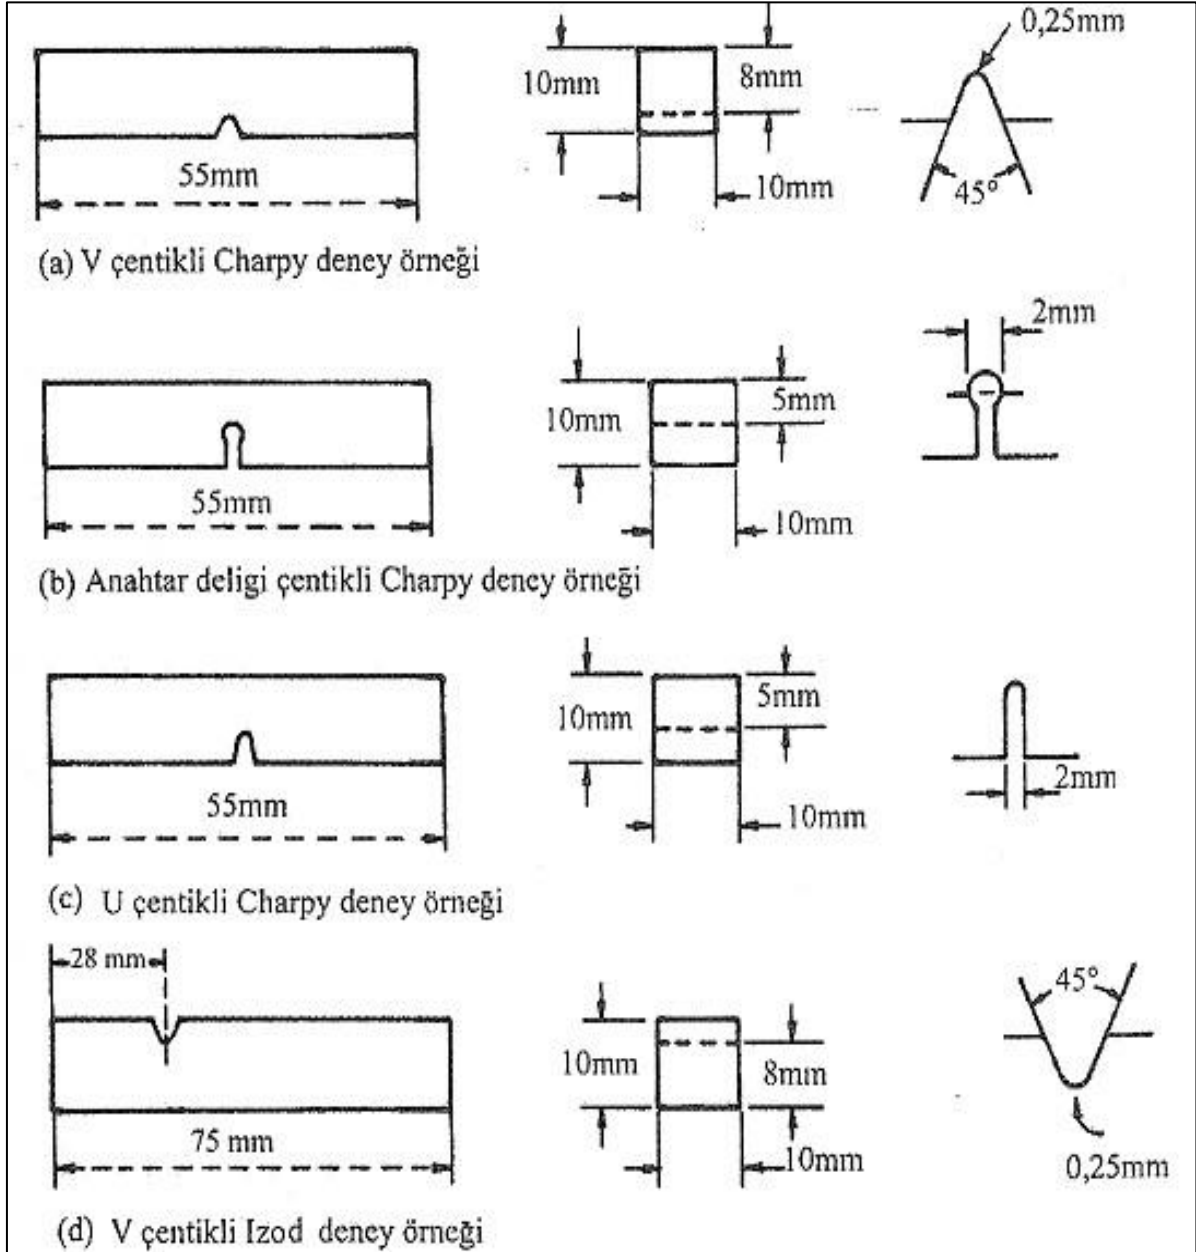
55mm

10mm

8mm

10mm

0,25mm

45°

(a) V çentikli Charpy deney örneği

55mm

10mm

5mm

10mm

2mm

(b) Anahtar deligi çentikli Charpy deney örneği

55mm

10mm

5mm

10mm

2mm

(c) U çentikli Charpy deney örneği

28 mm

75 mm

10mm

8mm

10mm

45°

0,25mm

(d) V çentikli Izod deney örneği